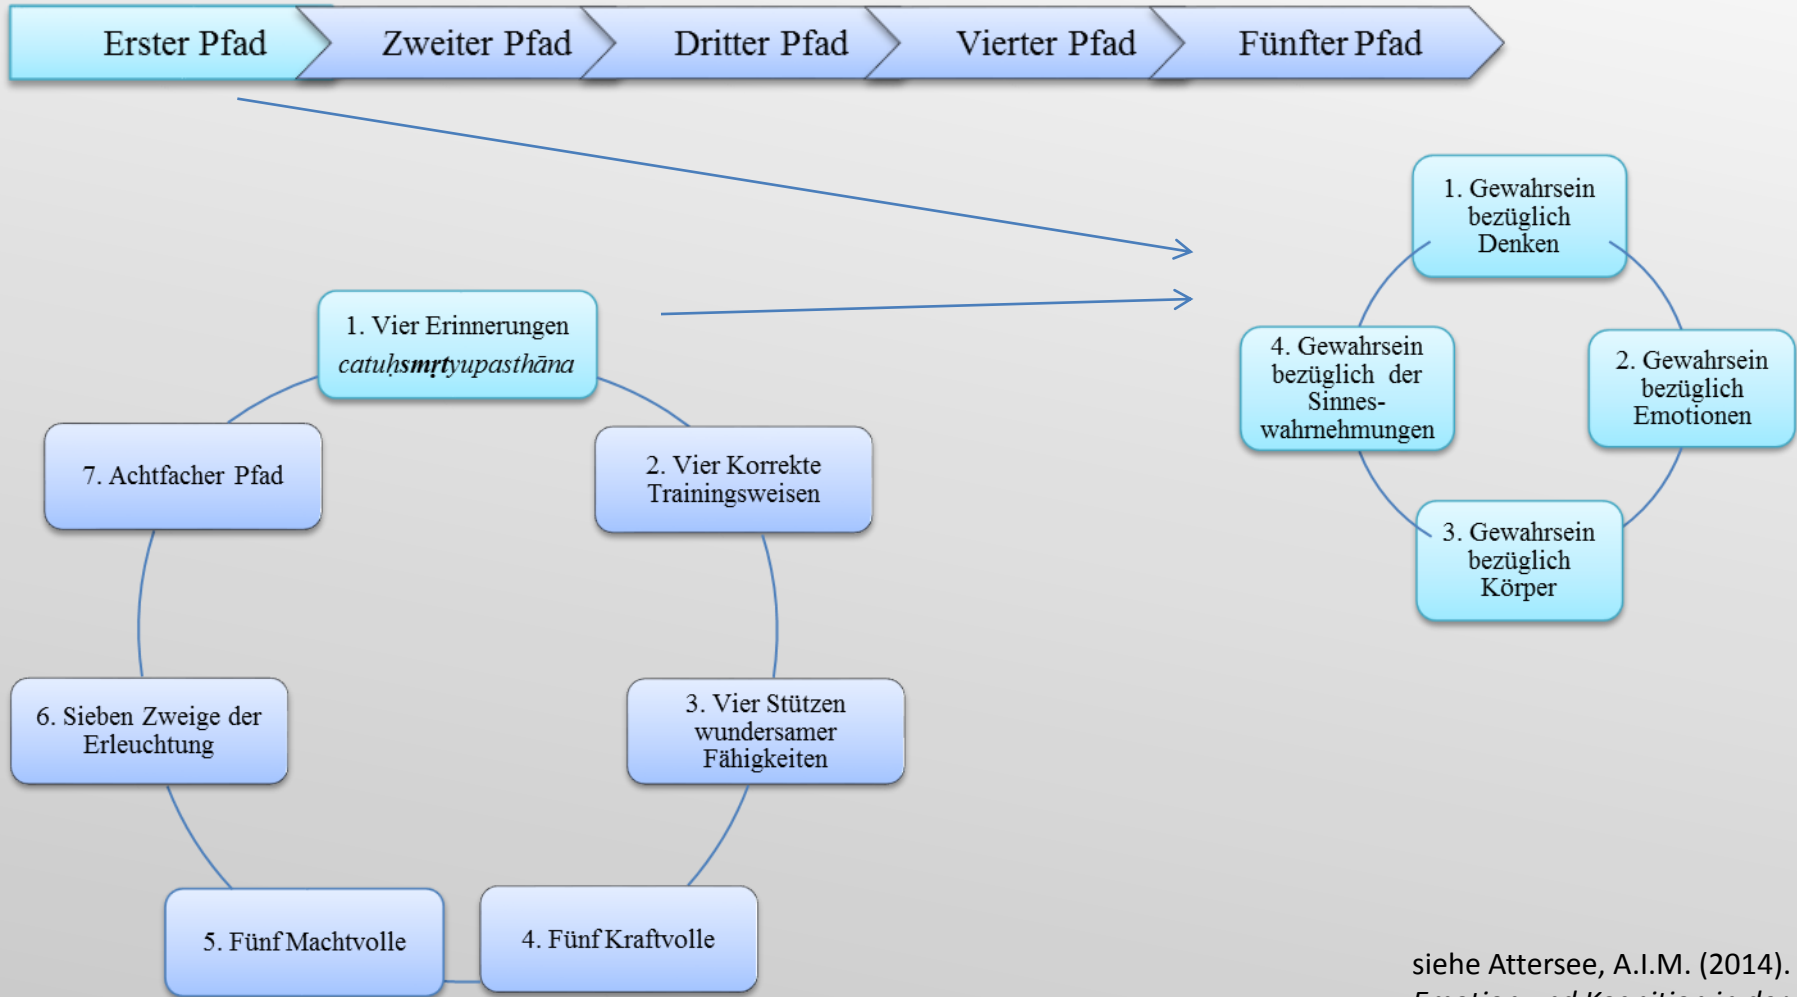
Erster Pfad
Zweiter Pfad
Dritter Pfad
Vierter Pfad
Fünfter Pfad

1. Vier Erinnerungen
*catuḥ**smṛt**yupasthāna*

2. Vier Korrekte Trainingsweisen

3. Vier Stützen wundersamer Fähigkeiten

4. Fünf Kraftvolle

5. Fünf Machtvolle

6. Sieben Zweige der Erleuchtung

7. Achtfacher Pfad

1. Gewahrsein bezüglich Denken

2. Gewahrsein bezüglich Emotionen

3. Gewahrsein bezüglich Körper

4. Gewahrsein bezüglich der Sinneswahrnehmungen

siehe Attersee, A.I.M. (2014).
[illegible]